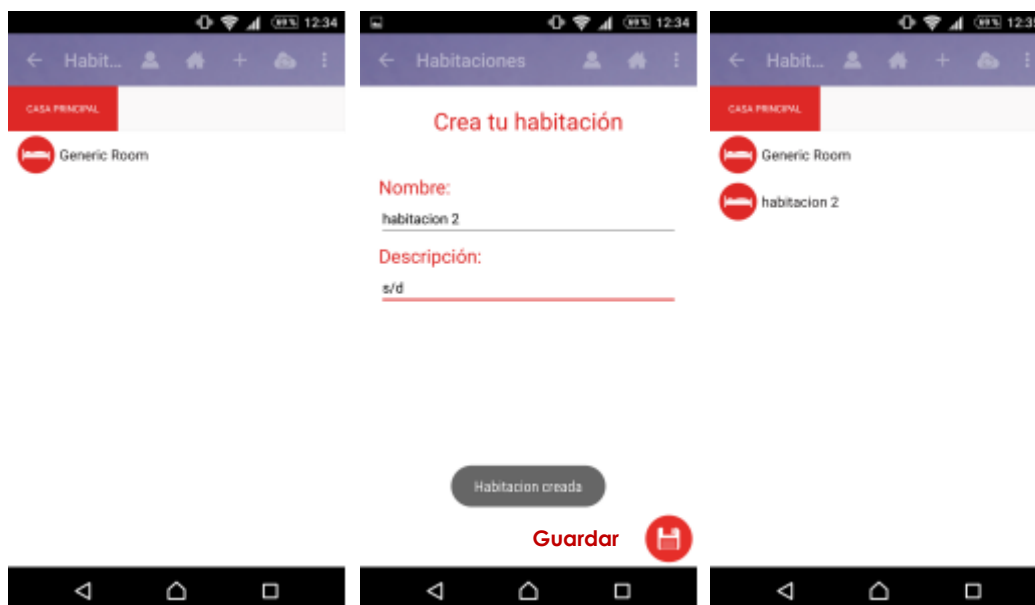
89% 12:34

Habit...

CASA PRINCIPAL

Generic Room

89% 12:34

Habitaciones

Crea tu habitación

Nombre:

habitacion 2

Descripción:

s/d

Habitacion creada

Guardar

89% 12:3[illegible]

Habit...

CASA PRINCIPAL

Generic Room

habitacion 2